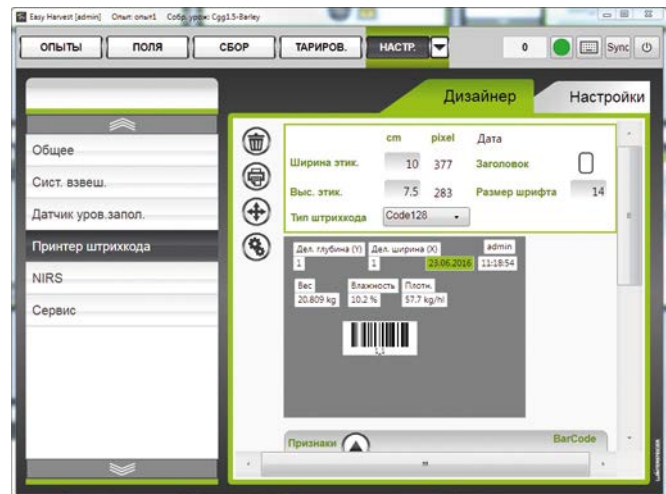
Easy Harvest [admin] Опыт: опыт1 Собр. урож: Cgg1.5-Barley

ОПЫТЫ ПОЛЯ СБОР ТАРИРОВ. НАСТР.

0 Sync

Дизайнер Настройки

Общее
Сист. взвеш.
Датчик уров.запол.
Принтер штрихкода
NIRS
Сервис

| | cm | pixel | Дата | |
|---|---|---|---|---|
| Ширина этик. | 10 | 377 | Заголовок | |
| Выс. этик. | 7.5 | 283 | Размер шрифта | 14 |

Тип штрихкода Code128

Дел. глубина (Y) 1
Дел. ширина (X) 1
23.06.2016
admin 11:18:54
Вес 20.809 kg
Влажность 10.2 %
Плотн. 57.7 kg/hl

Признаки
BarCode